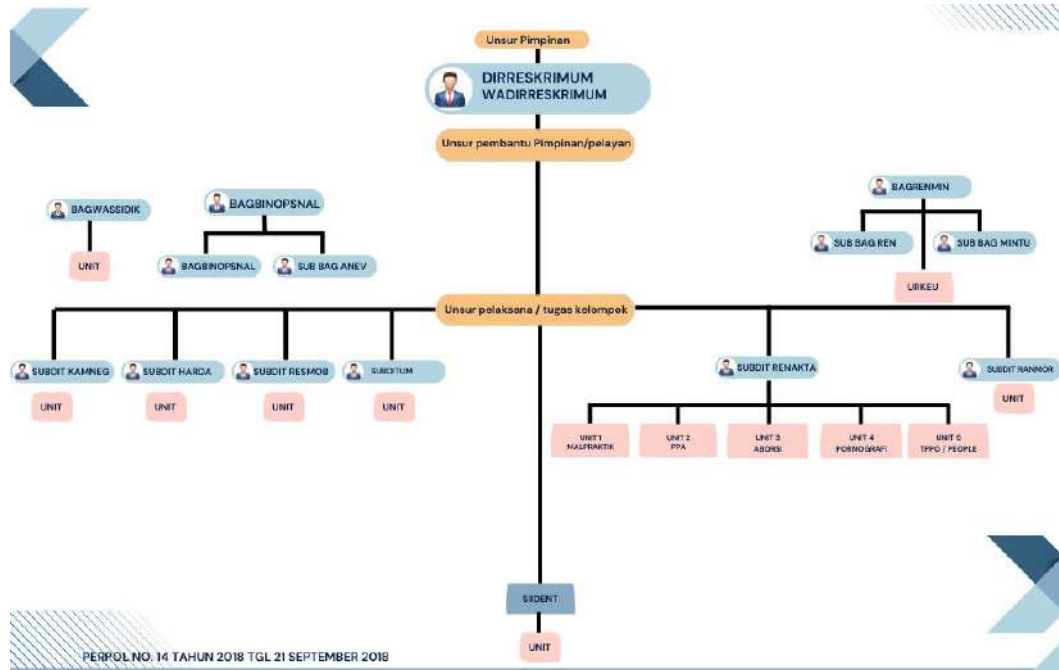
Unsur Pimpinan

DIRRESKRIMUM
WADIRRESKRIMUM

Unsur pembantu Pimpinan/pelayan

BAGWASSIDIK

UNIT

BAGBINOPSNAL

BAGBINOPSNAL

SUB BAG ANEV

BAGRENMIN

SUB BAG REN

SUB BAG MINTU

URKEU

Unsur pelaksana / tugas kelompok

SUBDIT KAMNEG

UNIT

SUBDIT HARDA

UNIT

SUBDIT RESMOB

UNIT

SUBDITUM

UNIT

SUBDIT RENAKTA

UNIT 1
MALPRAKTIK

UNIT 2
PPA

UNIT 3
ABORSI

UNIT 4
PORNOGRAFI

UNIT 5
TPPO / PEOPLE

SUBDIT RANMOR

UNIT

SIDENT

UNIT

PERPOL NO. 14 TAHUN 2018 TGL 21 SEPTEMBER 2018